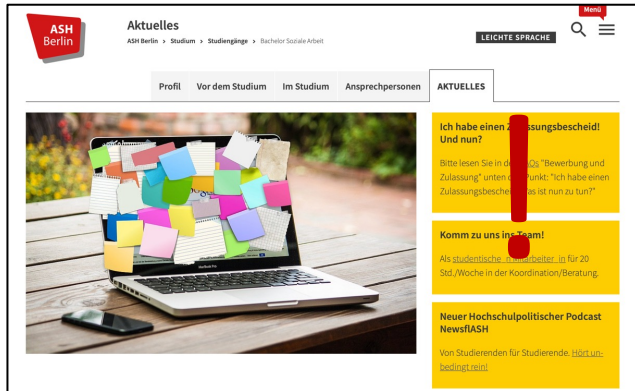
ASH Berlin

Aktuelles

ASH Berlin > Studium > Studiengänge > Bachelor Soziale Arbeit

LEICHTE SPRACHE

Menü

Profil | Vor dem Studium | Im Studium | Ansprechpersonen | AKTUELLES

Ich habe einen Z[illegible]ssungsbescheid! Und nun?

Bitte lesen Sie in de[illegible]Qs "Bewerbung und Zulassung" unten d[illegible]unkt: "Ich habe einen Zulassungsbesche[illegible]as ist nun zu tun?"

Komm zu uns ins Team!

Als studentische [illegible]itarbeiter_in für 20 Std./Woche in der Koordination/Beratung.

Neuer Hochschulpolitischer Podcast NewsflASH

Von Studierenden für Studierende. Hört unbedingt rein!